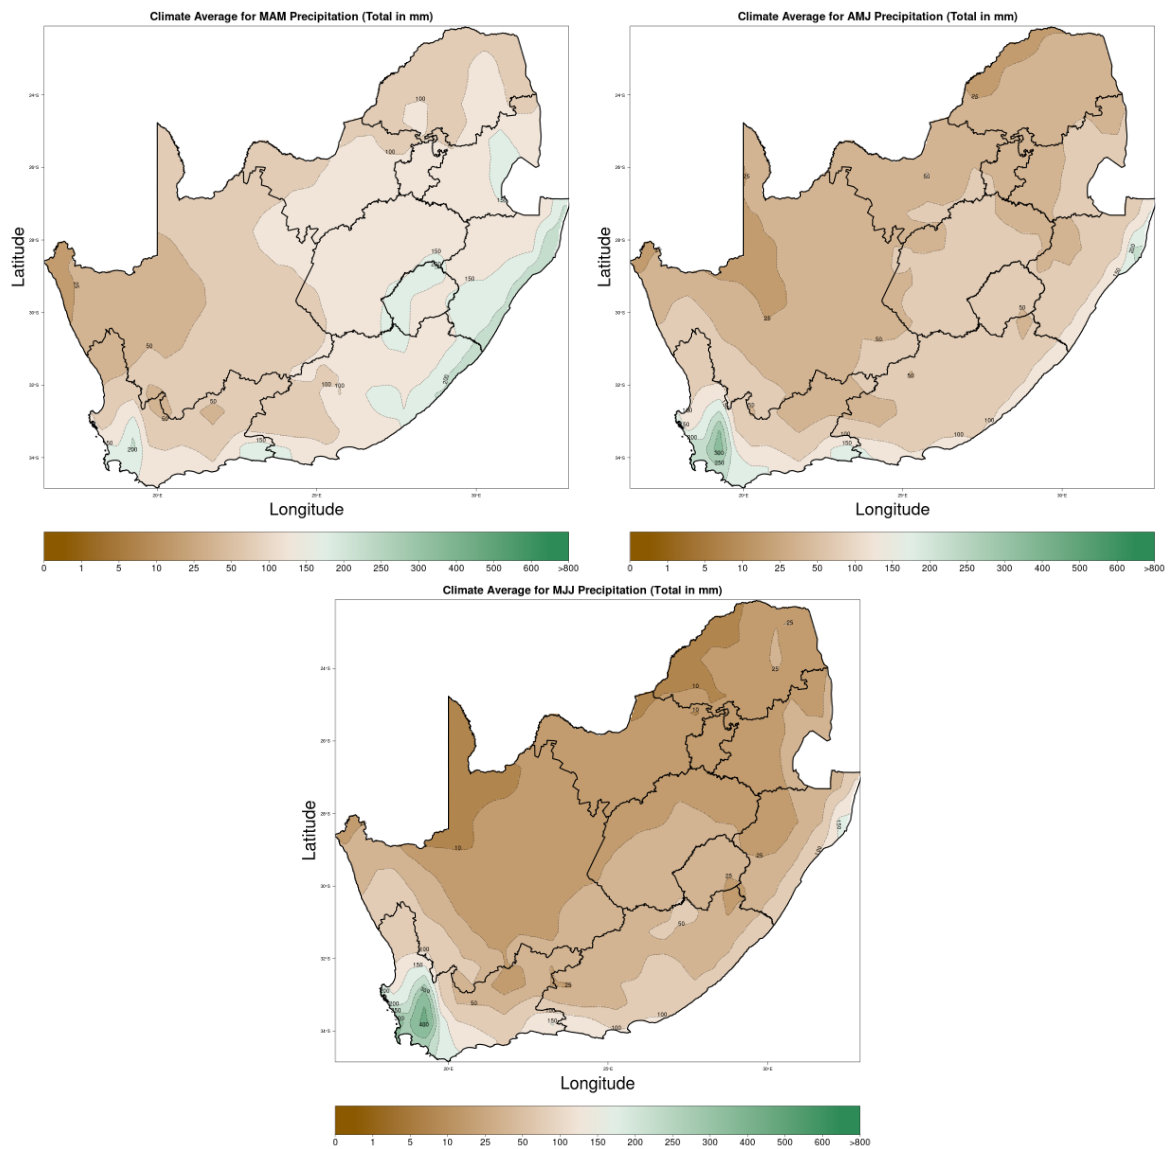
Climate Average for MAM Precipitation (Total in mm)

24°S
26°S
28°S
30°S
32°S
34°S

Latitude

100
100
150
150
150
50
50
50
100
100
200
50
200
150
50

20°E
25°E
30°E

Longitude

0 1 5 10 25 50 100 150 200 250 300 400 500 600 >800

Climate Average for AMJ Precipitation (Total in mm)

24°S
26°S
28°S
30°S
32°S
34°S

Latitude

25
25
50
25
50
50
50
50
100
100
150
100
100
300
250

20°E
25°E
30°E

Longitude

0 1 5 10 25 50 100 150 200 250 300 400 500 600 >800

Climate Average for MJJ Precipitation (Total in mm)

24°S
26°S
28°S
30°S
32°S
34°S

Latitude

25
25
10
10
10
25
25
50
100
150
100
150
50
25
150
150
100
400

20°E
25°E
30°E

Longitude

0 1 5 10 25 50 100 150 200 250 300 400 500 600 >800